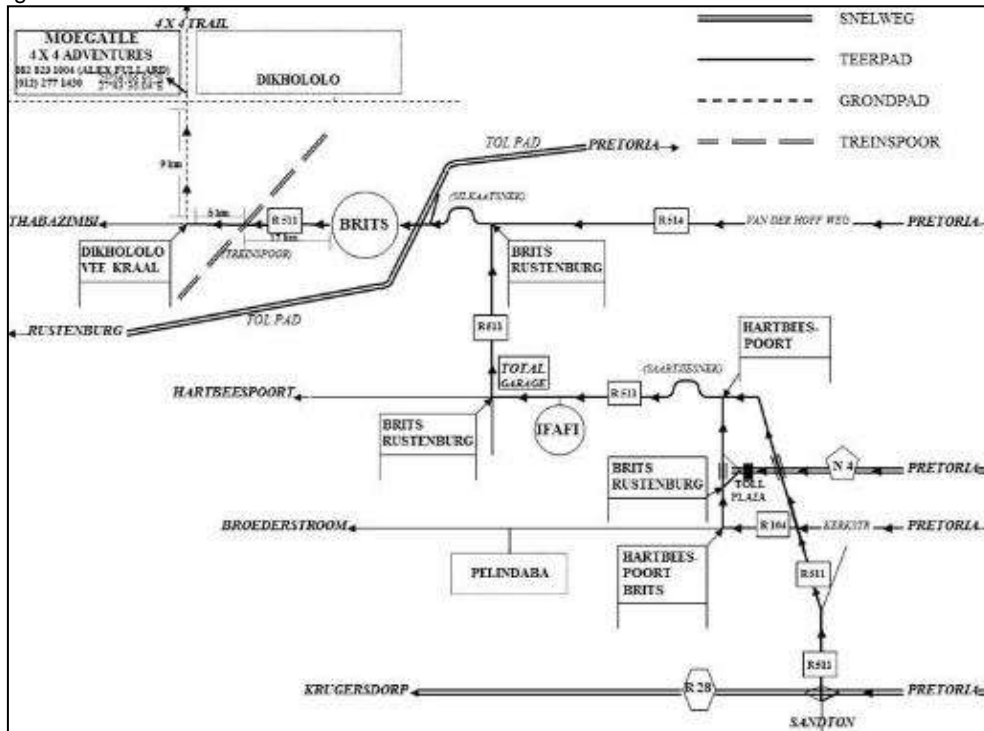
MOEGATLE
4 X 4 ADVENTURES
082 823 1004 (ALEX FULLARD)
(012) 277 1430
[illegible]
27°43'25.54"E

4 X 4 TRAIL

DIKHOLOLO

SNELWEG
TEERPAD
GRONDPAD
TREINSPOOR

TOL PAD
PRETORIA

9 km

(SILKAATSNEK)

THABAZIMBI
5 km
R 511
17 km
BRITS
R514
VAN DER HOFF WEG
PRETORIA

DIKHOLOLO VEE KRAAL
(TREINSPOOR)
BRITS RUSTENBURG

RUSTENBURG
TOL PAD

R511

HARTBEES-POORT

TOTAL GARAGE
(SAARTJIESNEK)

HARTBEESPOORT
R513

BRITS RUSTENBURG
IFAFI

BRITS RUSTENBURG
N 4
PRETORIA
TOLL PLAZA

BROEDERSTROOM
R104
KERKSTR
PRETORIA

PELINDABA

HARTBEES-POORT BRITS

R511

R511

KRUGERSDORP
R 28
PRETORIA

SANDTON